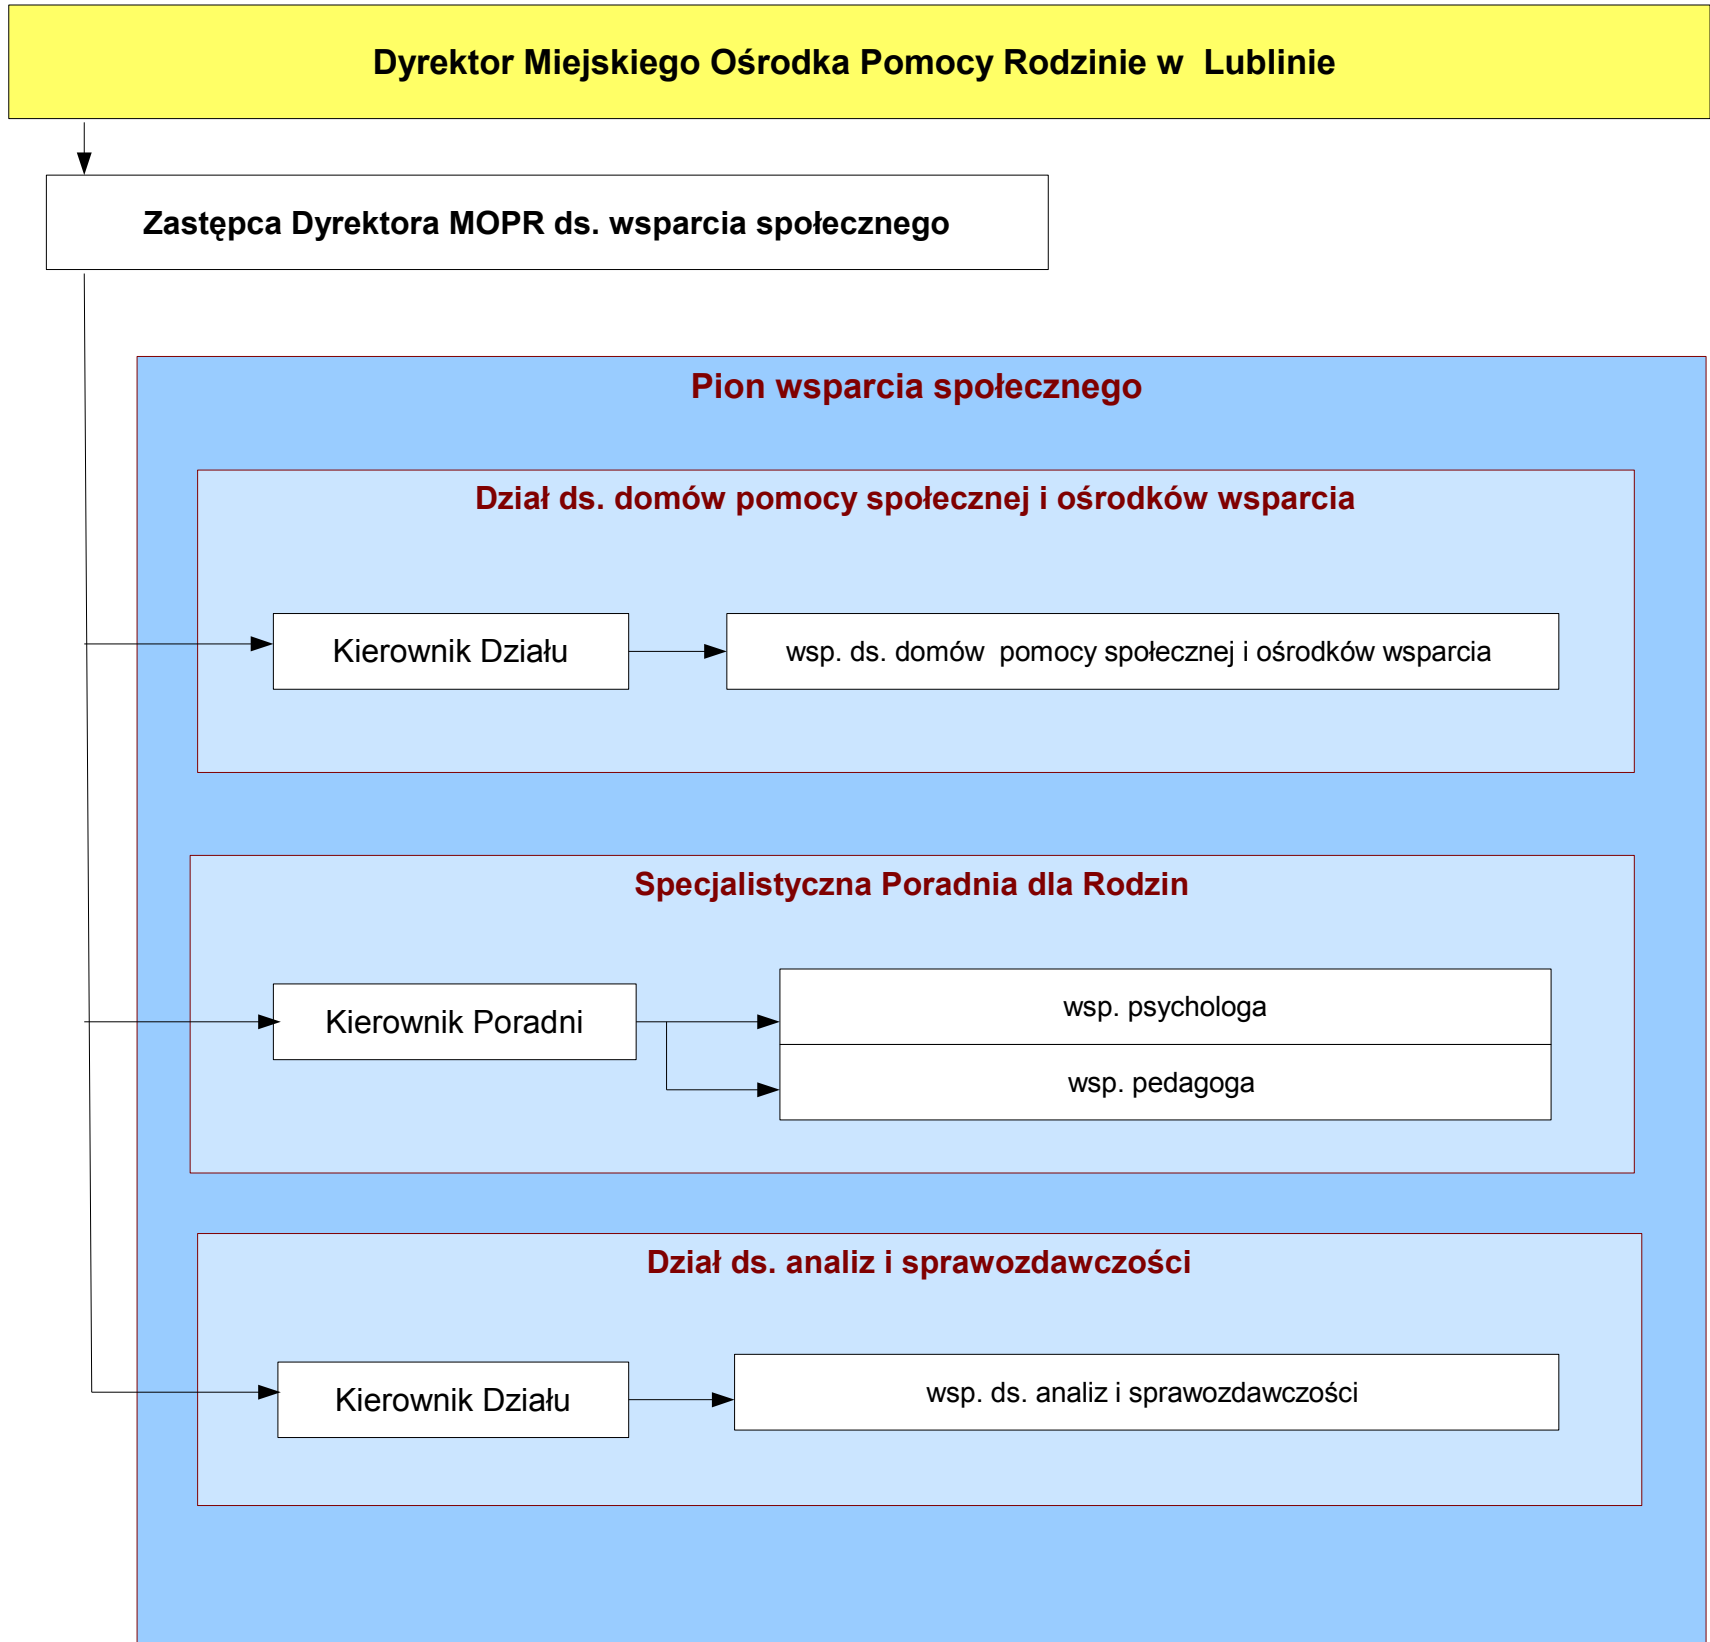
Dyrektor Miejskiego Ośrodka Pomocy Rodzinie w Lublinie

Zastępca Dyrektora MOPR ds. wsparcia społecznego

Pion wsparcia społecznego

Dział ds. domów pomocy społecznej i ośrodków wsparcia

Kierownik Działu

wsp. ds. domów pomocy społecznej i ośrodków wsparcia

Specjalistyczna Poradnia dla Rodzin

Kierownik Poradni

wsp. psychologa

wsp. pedagoga

Dział ds. analiz i sprawozdawczości

Kierownik Działu

wsp. ds. analiz i sprawozdawczości